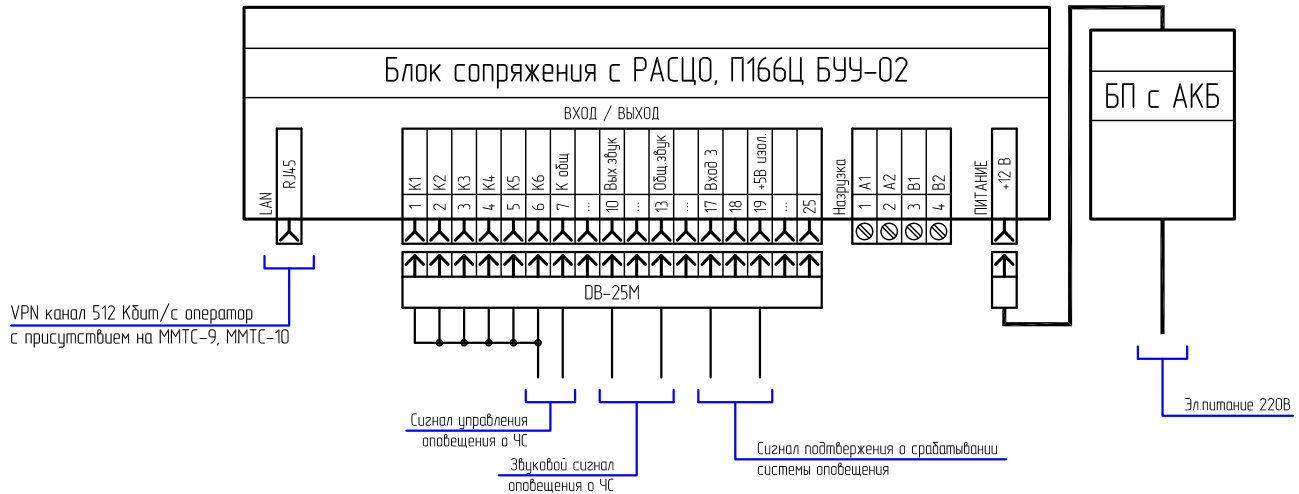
Блок сопряжения с РАСЦО, П166Ц БУУ-02

ВХОД / ВЫХОД

LAN

RJ45

K1 K2 K3 K4 K5 K6 К общ ... Вых.звук ... Общ.звук ... Вход 3 ... +5В изол. ...

1 2 3 4 5 6 7 ... 10 ... 13 ... 17 18 19 ... 25

Нагрузка

A1 A2 B1 B2

1 2 3 4

ПИТАНИЕ

+12 В

DB-25M

БП с АКБ

VPN канал 512 Кбит/с оператор
с присутствием на ММТС-9, ММТС-10

Сигнал управления
оповещения о ЧС

Звуковой сигнал
оповещения о ЧС

Сигнал подтвержения о срабатывании
системы оповещения

Эл.питание 220В